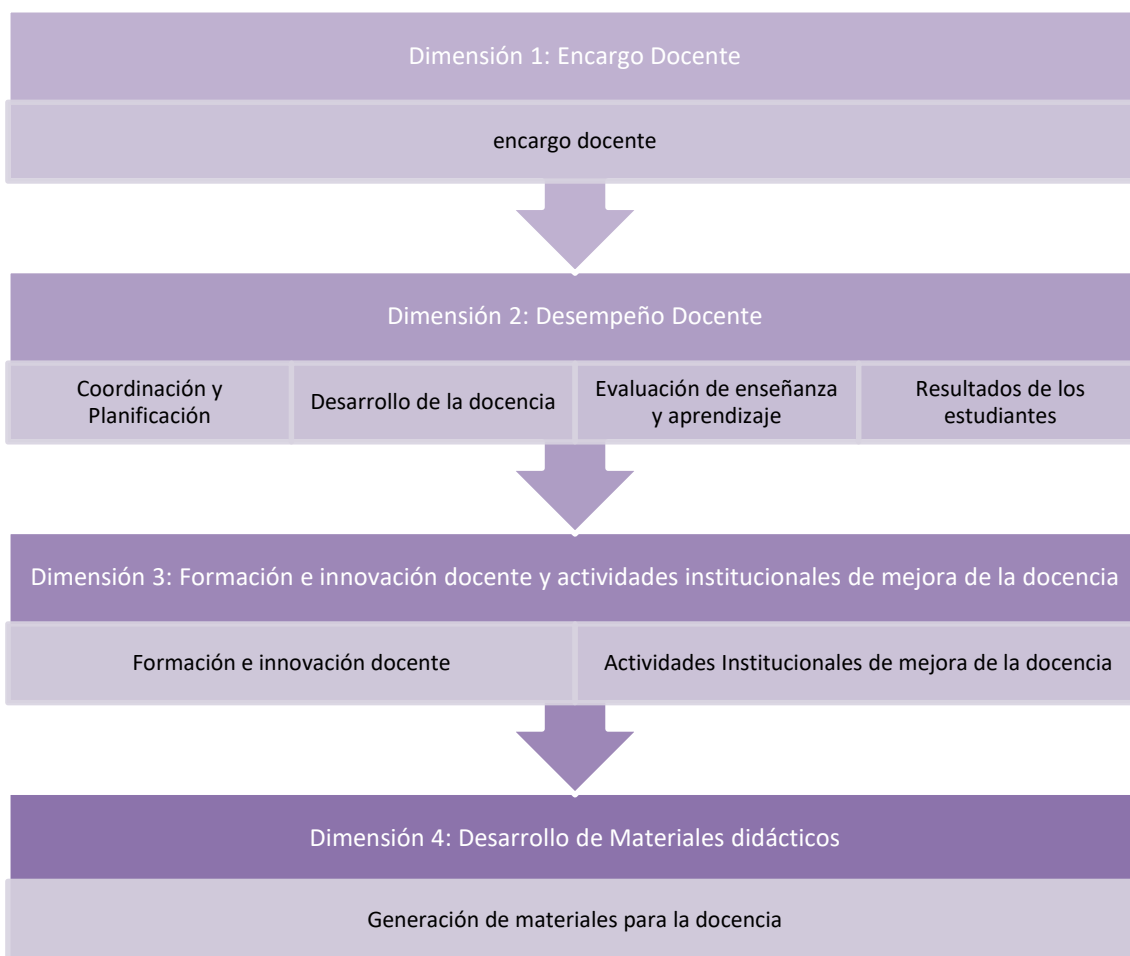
Dimensión 1: Encargo Docente

encargo docente

Dimensión 2: Desempeño Docente

Coordinación y Planificación

Desarrollo de la docencia

Evaluación de enseñanza y aprendizaje

Resultados de los estudiantes

Dimensión 3: Formación e innovación docente y actividades institucionales de mejora de la docencia

Formación e innovación docente

Actividades Institucionales de mejora de la docencia

Dimensión 4: Desarrollo de Materiales didácticos

Generación de materiales para la docencia